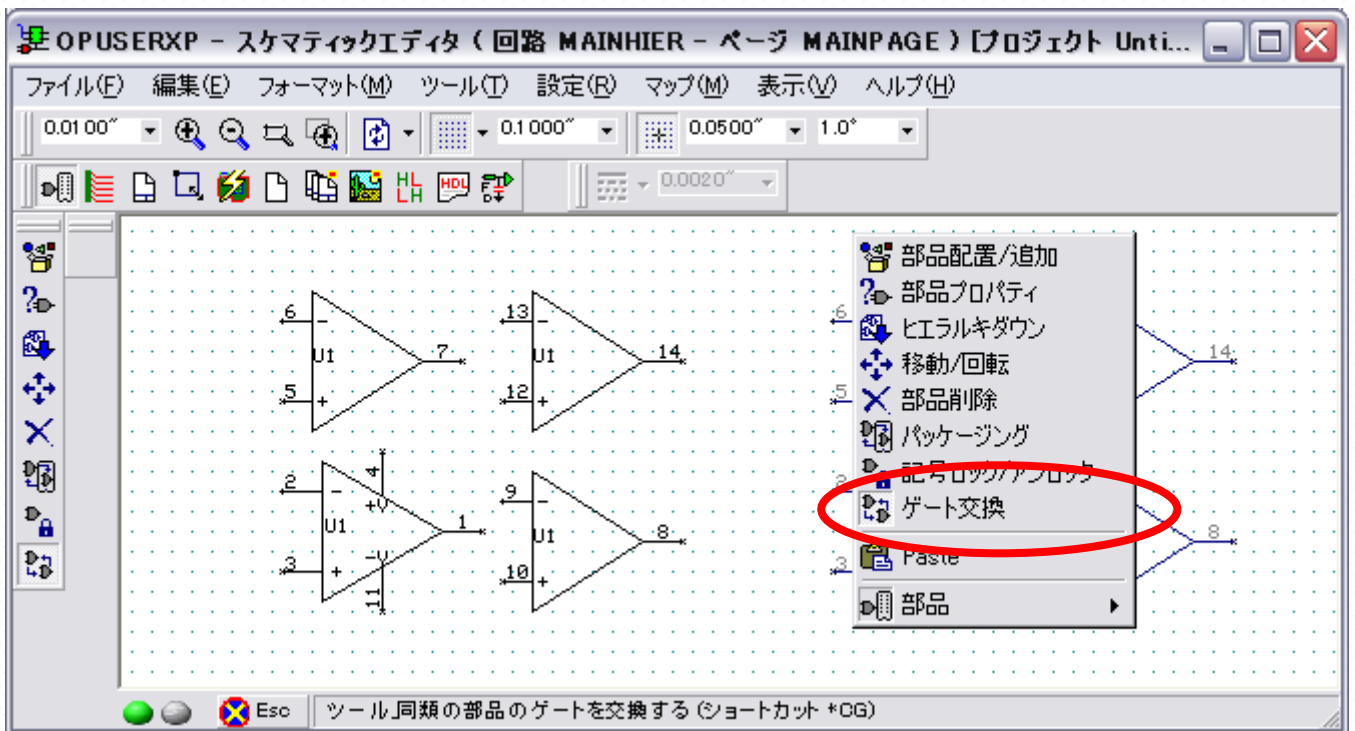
OPUSERXP - スケマティックエディタ ( 回路 MAINHIER - ページ MAINPAGE ) [プロジェクト Unti...

ファイル(F) 編集(E) フォーマット(M) ツール(T) 設定(R) マップ(M) 表示(V) ヘルプ(H)

0.0100" 0.1000" 0.0500" 1.0°

HL LH HDL

0.0020"

6 − U1 + 5 7
13 − U1 + 12 14
2 − U1 + 3 4 +V −V 11 1
9 − U1 + 10 8

6 5 14 8 3

部品配置/追加
部品プロパティ
ヒエラルキダウン
移動/回転
部品削除
パッケージング
記号ロック/アンロック
ゲート交換
Paste
部品

Esc ツール 同類の部品のゲートを交換する (ショートカット *CG)